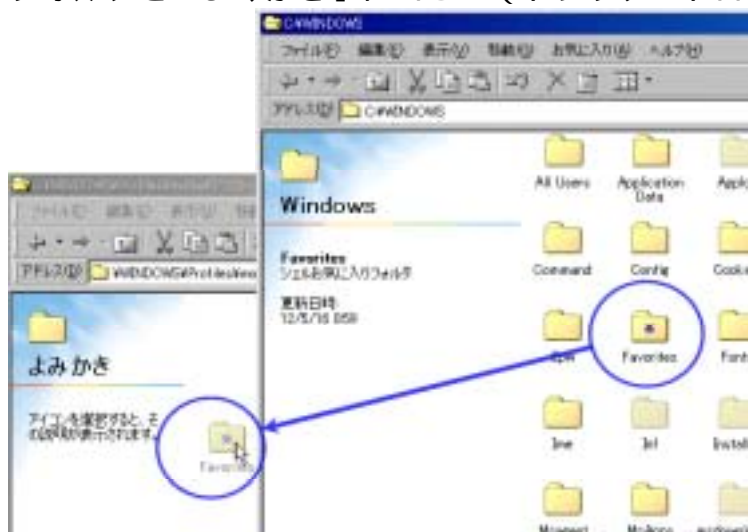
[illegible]

C:¥WINDOWS

ファイル(F) 編集(E) 表示(V) 移動(G) お気に入り(A) ヘルプ(H)

アドレス(D) C:¥WINDOWS

Windows

Favorites
シェルお気に入りフォルダ

更新日時:
12/5/16 0:58

All Users

Application Data

Appl

Command

Config

Cooki

Favorites

Font

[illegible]

Ime

Inf

Install

Msapps

MsRcne

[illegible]

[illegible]

ファイル(F) 編集(E) 表示(V) 移

アドレス(D) WINDOWS¥Profiles¥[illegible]

よみかき

アイコンを選択すると、その説明が表示されます。

Favorites